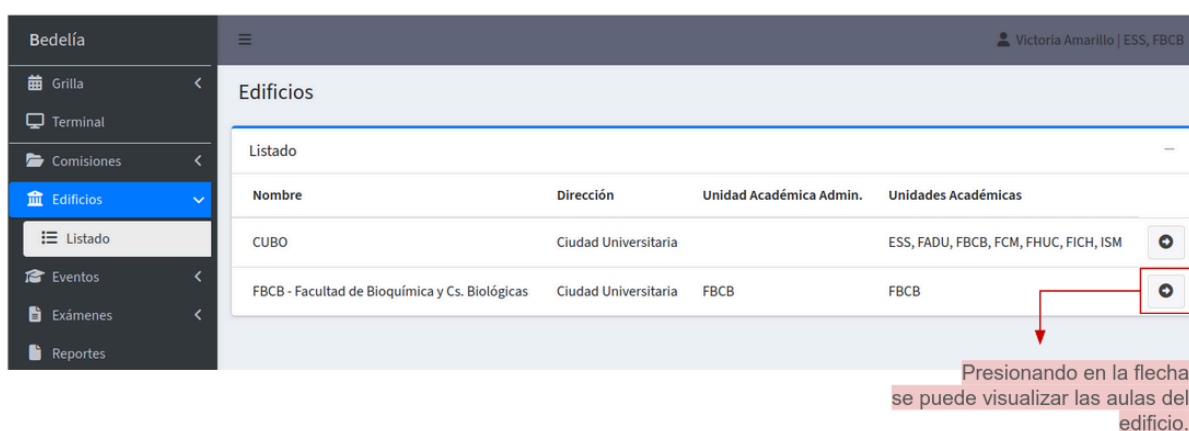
Bedelía

Grilla

Terminal

Comisiones

Edificios

Listado

Eventos

Exámenes

Reportes

≡

Victoria Amarillo | ESS, FBCB

Edificios

Listado

| Nombre | Dirección | Unidad Académica Admin. | Unidades Académicas |
|---|---|---|---|
| CUBO | Ciudad Universitaria | | ESS, FADU, FBCB, FCM, FHUC, FICH, ISM |
| FBCB - Facultad de Bioquímica y Cs. Biológicas | Ciudad Universitaria | FBCB | FBCB |

Presionando en la flecha se puede visualizar las aulas del edificio.